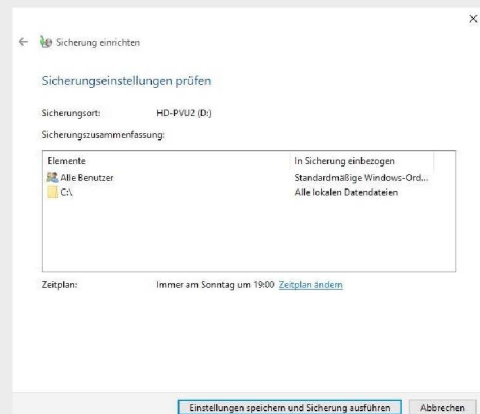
×

← Sicherung einrichten

Sicherungseinstellungen prüfen

Sicherungsort: HD-PVU2 (D:)

Sicherungszusammenfassung:

| Elemente | In Sicherung einbezogen |
|---|---|
| Alle Benutzer | Standardmäßige Windows-Ord... |
| C:\ | Alle lokalen Datendateien |

Zeitplan: Immer am Sonntag um 19:00 Zeitplan ändern

Einstellungen speichern und Sicherung ausführen Abbrechen